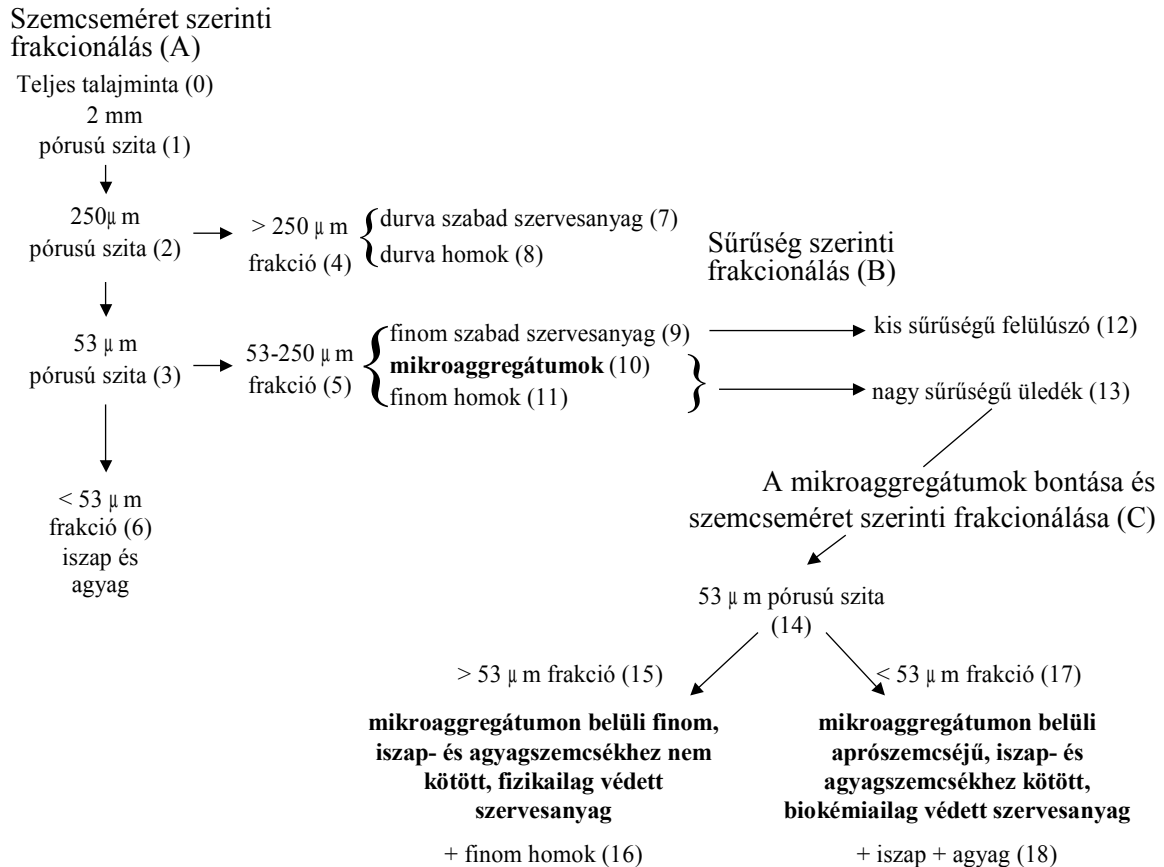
Szemcseméret szerinti frakcionálás (A)

Teljes talajminta (0)
2 mm
pórusú szita (1)

250µ m
pórusú szita (2)

> 250 µ m
frakció (4)

durva szabad szervesanyag (7)
durva homok (8)

Sűrűség szerinti frakcionálás (B)

53 µ m
pórusú szita (3)

53-250 µ m
frakció (5)

finom szabad szervesanyag (9)
**mikroaggregátumok** (10)
finom homok (11)

kis sűrűségű felülúszó (12)

nagy sűrűségű üledék (13)

< 53 µ m
frakció (6)
iszap és
agyag

A mikroaggregátumok bontása és szemcseméret szerinti frakcionálása (C)

53 µ m pórusú szita
(14)

> 53 µ m frakció (15)

< 53 µ m frakció (17)

**mikroaggregátumon belüli finom, iszap- és agyagszemcsékhez nem kötött, fizikailag védett szervesanyag**

+ finom homok (16)

**mikroaggregátumon belüli aprószemcséjű, iszap- és agyagszemcsékhez kötött, biokémiailag védett szervesanyag**

+ iszap + agyag (18)